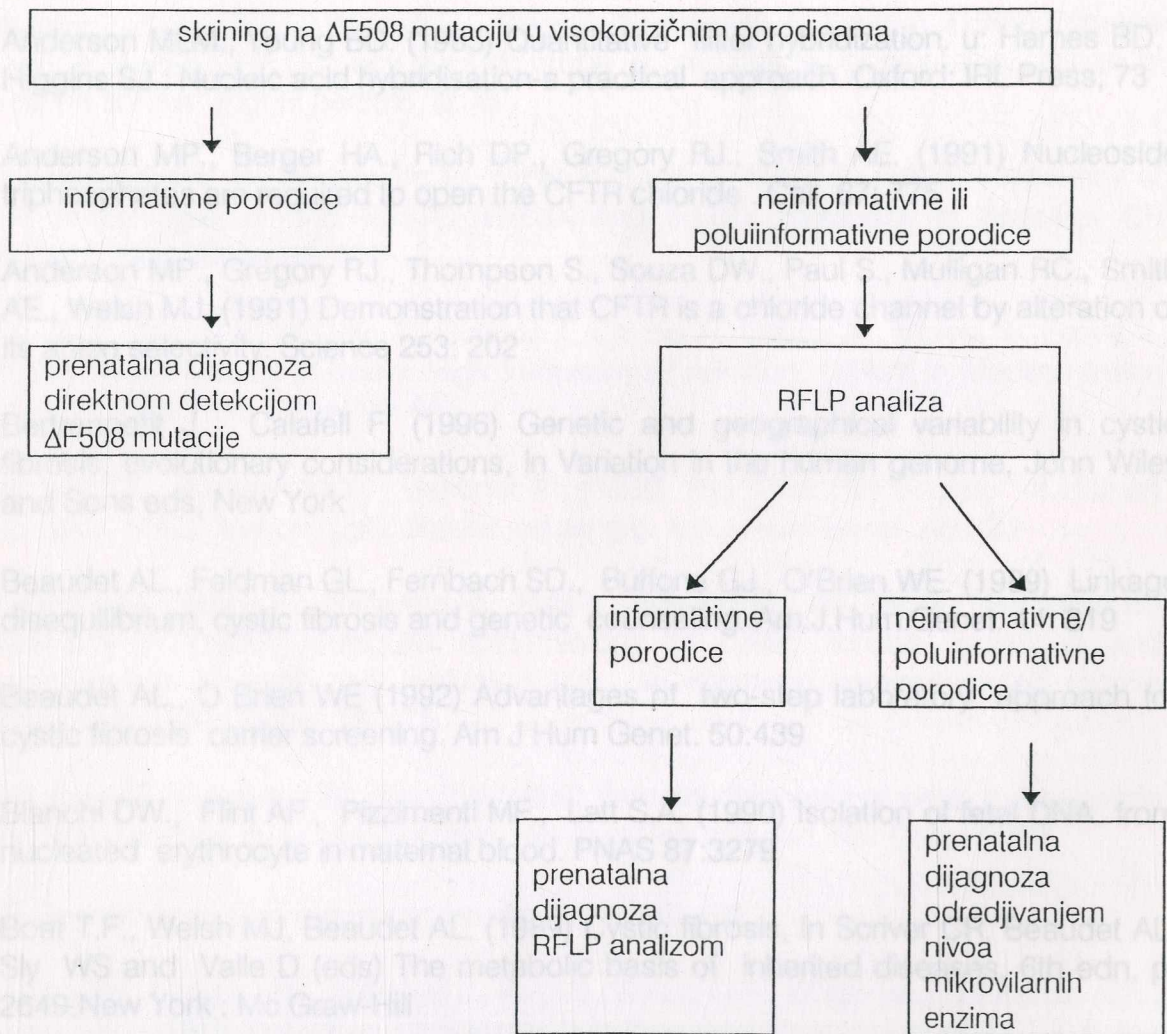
skrining na ΔF508 mutaciju u visokorizičnim porodicama

informativne porodice

neinformativne ili poluinformativne porodice

prenatalna dijagnoza direktnom detekcijom ΔF508 mutacije

RFLP analiza

informativne porodice

neinformativne/ poluinformativne porodice

prenatalna dijagnoza RFLP analizom

prenatalna dijagnoza odredjivanjem nivoa mikrovilarnih enzima